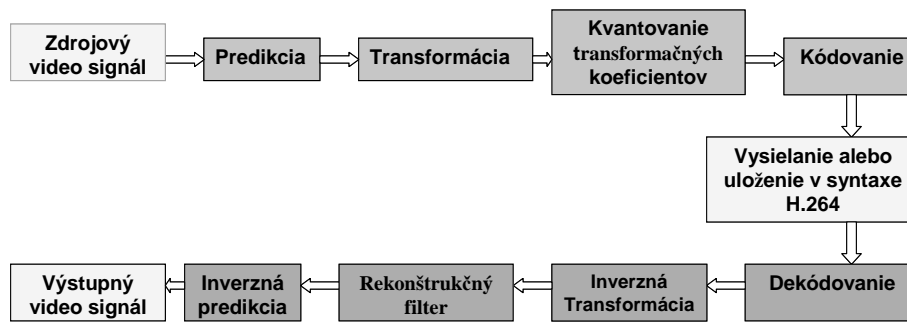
Zdrojový video signál

Predikcia

Transformácia

Kvantovanie transformačných koeficientov

Kódovanie

Vysielanie alebo uloženie v syntaxe H.264

Dekódovanie

Inverzná Transformácia

Rekonštrukčný filter

Inverzná predikcia

Výstupný video signál